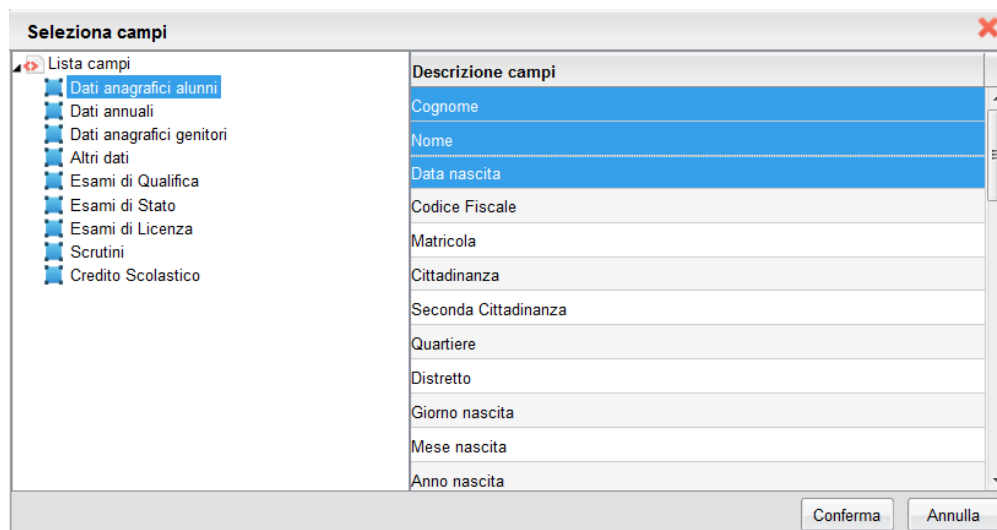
Seleziona campi

Lista campi
Dati anagrafici alunni
Dati annuali
Dati anagrafici genitori
Altri dati
Esami di Qualifica
Esami di Stato
Esami di Licenza
Scrutini
Credito Scolastico

| Descrizione campi |
|---|
| Cognome |
| Nome |
| Data nascita |
| Codice Fiscale |
| Matricola |
| Cittadinanza |
| Seconda Cittadinanza |
| Quartiere |
| Distretto |
| Giorno nascita |
| Mese nascita |
| Anno nascita |

Conferma
Annulla